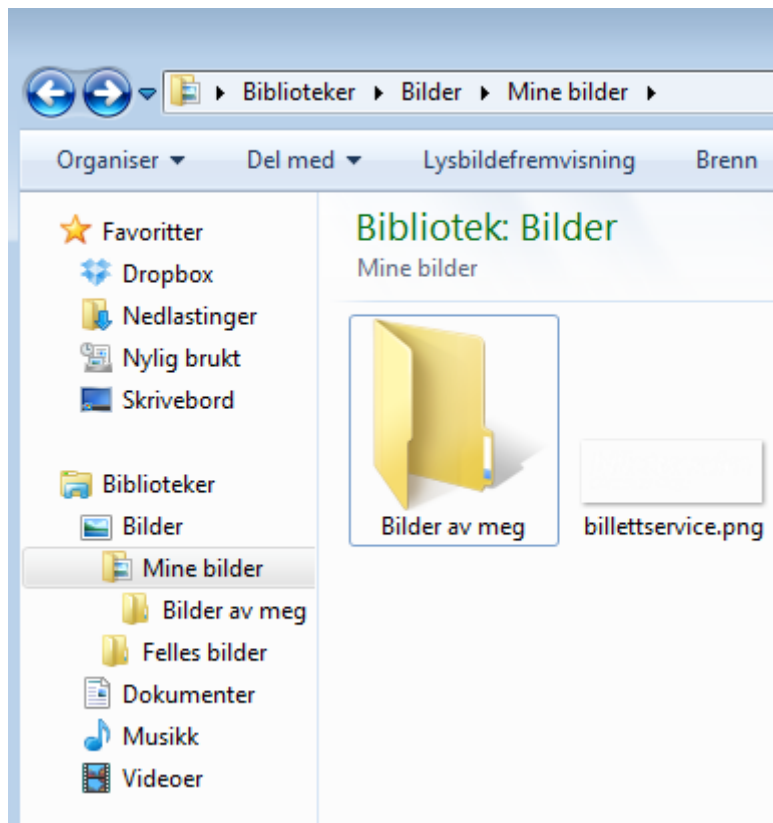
Biblioteker ▸ Bilder ▸ Mine bilder ▸

Organiser ▾ Del med ▾ Lysbildefremvisning Brenn

Favoritter
Dropbox
Nedlastinger
Nylig brukt
Skrivebord

Biblioteker
Bilder
Mine bilder
Bilder av meg
Felles bilder
Dokumenter
Musikk
Videoer

Bibliotek: Bilder
Mine bilder

Bilder av meg
billettservice.png